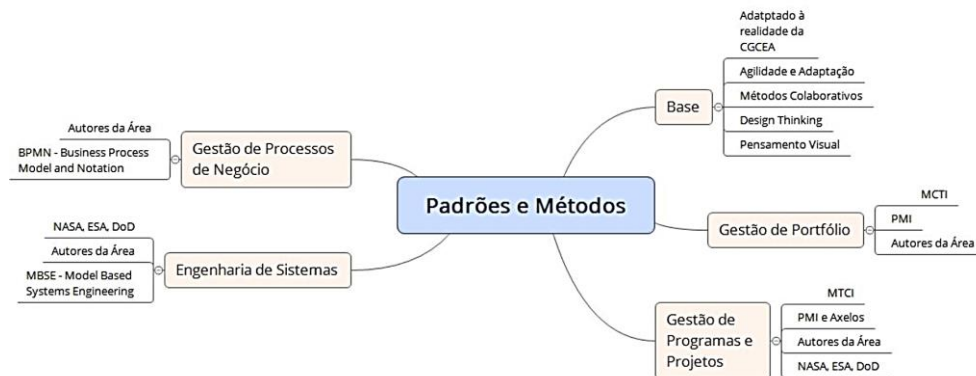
Padrões e Métodos

Base
Adatptado à realidade da CGCEA
Agilidade e Adaptação
Métodos Colaborativos
Design Thinking
Pensamento Visual

Gestão de Portfólio
MCTI
PMI
Autores da Área

Gestão de Programas e Projetos
MTCI
PMI e Axelos
Autores da Área
NASA, ESA, DoD

Gestão de Processos de Negócio
Autores da Área
BPMN - Business Process Model and Notation

Engenharia de Sistemas
NASA, ESA, DoD
Autores da Área
MBSE - Model Based Systems Engineering